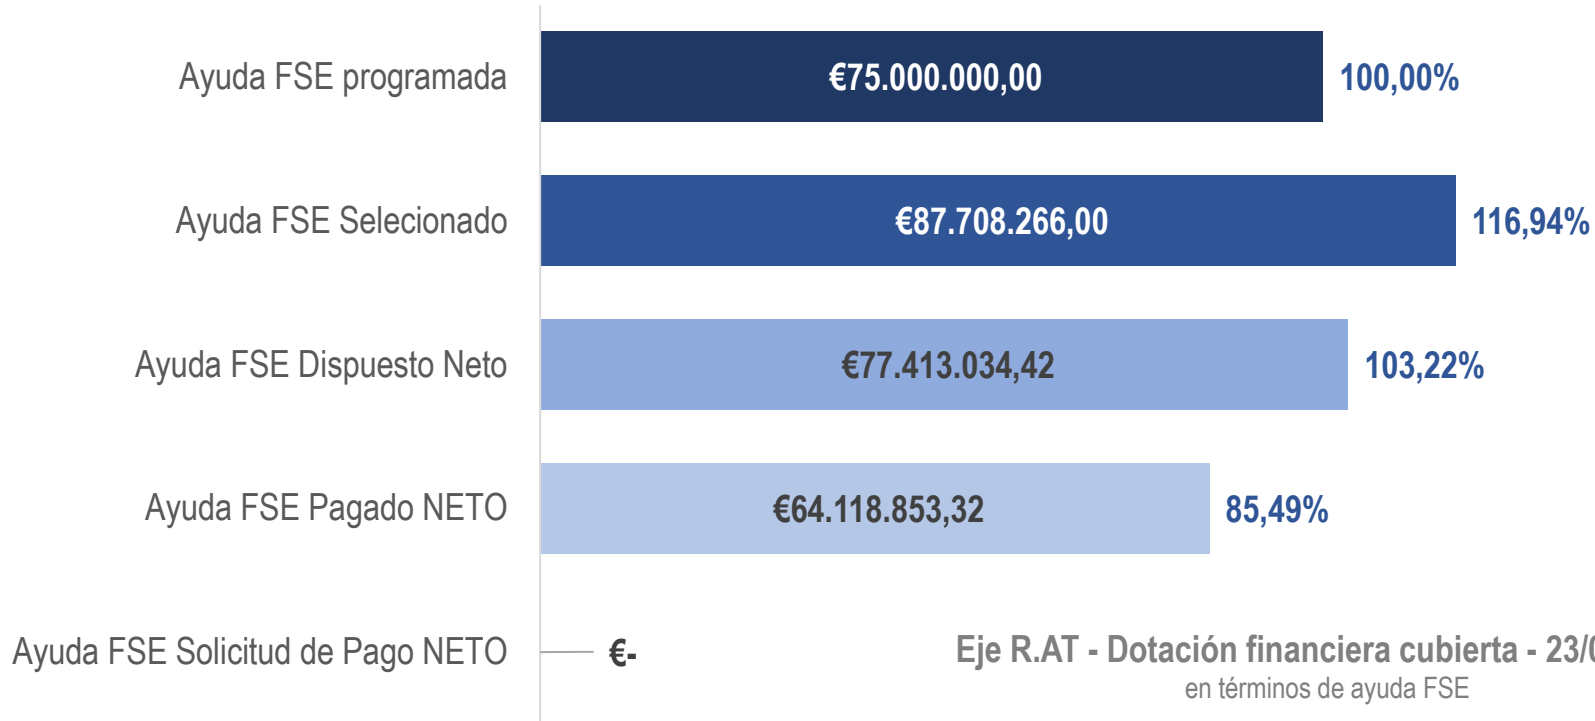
Ayuda FSE programada
€75.000.000,00
100,00%

Ayuda FSE Selecionado
€87.708.266,00
116,94%

Ayuda FSE Dispuesto Neto
€77.413.034,42
103,22%

Ayuda FSE Pagado NETO
€64.118.853,32
85,49%

Ayuda FSE Solicitud de Pago NETO
€-

Eje R.AT - Dotación financiera cubierta - 23/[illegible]
en términos de ayuda FSE